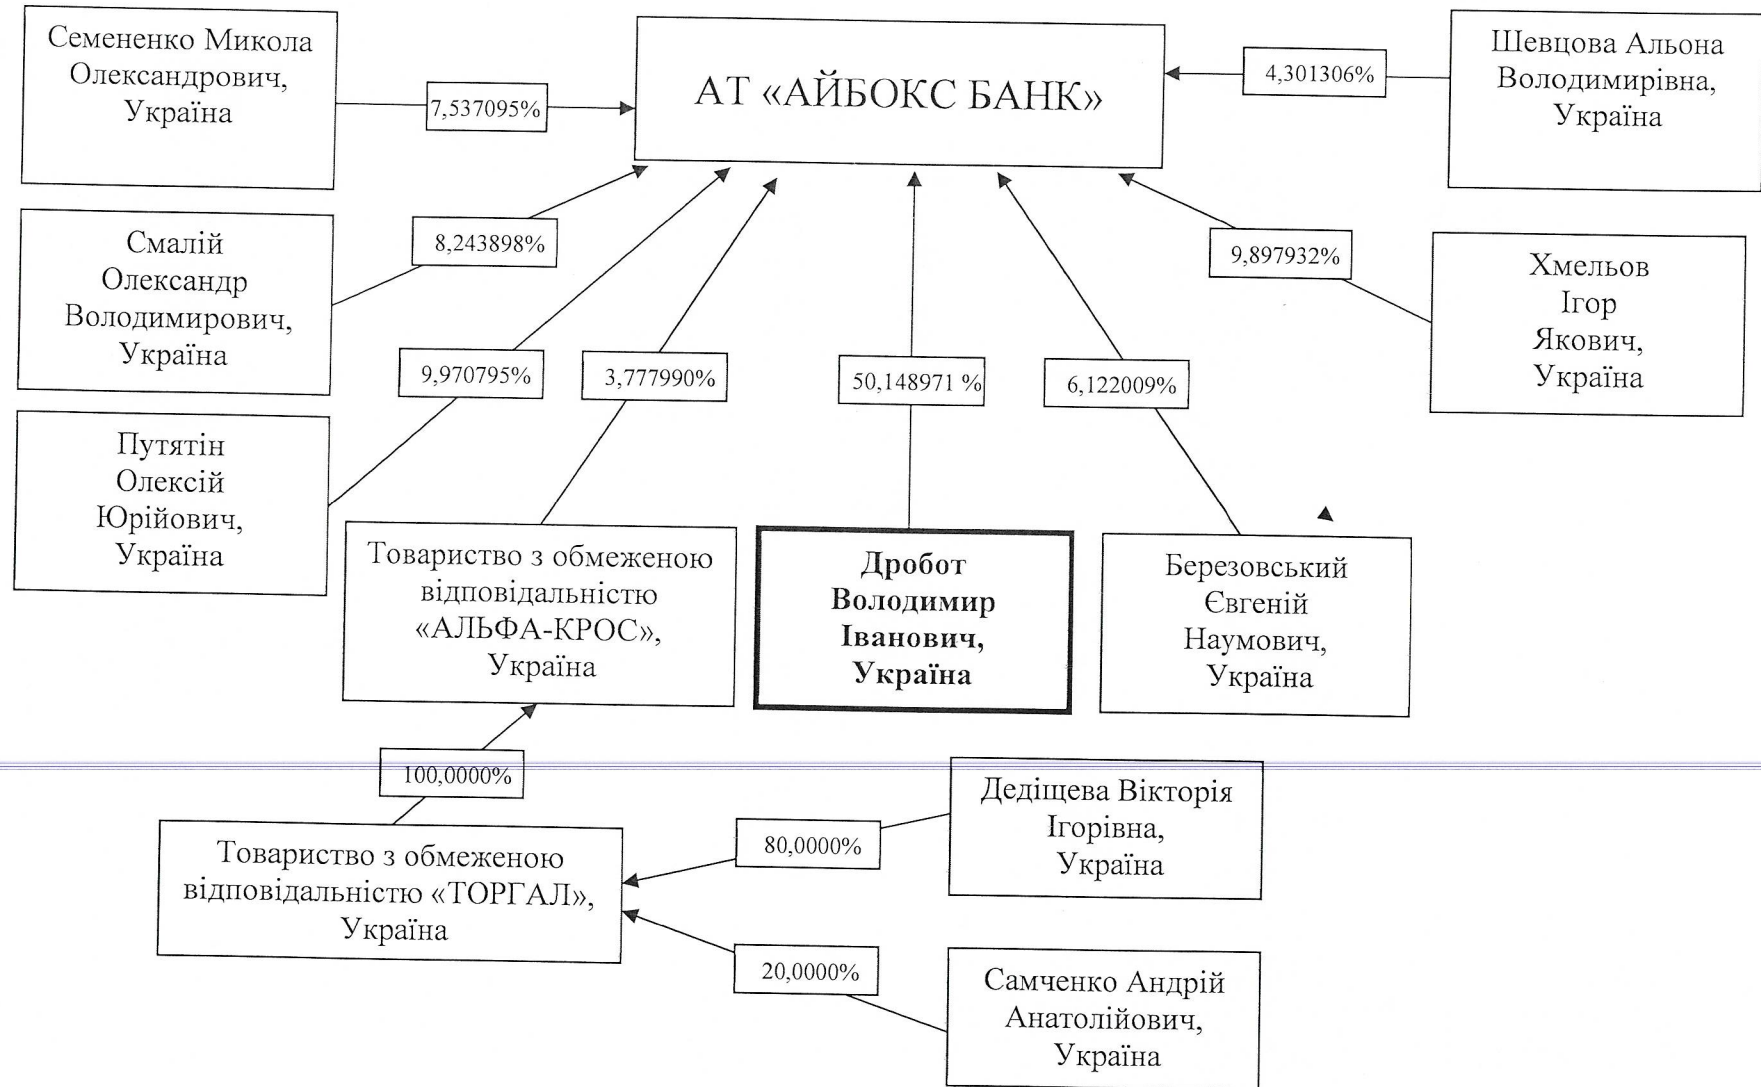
АТ «АЙБОКС БАНК»

Семененко Микола Олександрович, Україна

7,537095%

Шевцова Альона Володимирівна, Україна

4,301306%

Смалій Олександр Володимирович, Україна

8,243898%

9,897932%

Хмельов Ігор Якович, Україна

9,970795%

3,777990%

50,148971 %

6,122009%

Путятін Олексій Юрійович, Україна

Товариство з обмеженою відповідальністю «АЛЬФА-КРОС», Україна

**Дробот Володимир Іванович, Україна**

Березовський Євгеній Наумович, Україна

100,0000%

Дедіщева Вікторія Ігорівна, Україна

80,0000%

Товариство з обмеженою відповідальністю «ТОРГАЛ», Україна

20,0000%

Самченко Андрій Анатолійович, Україна